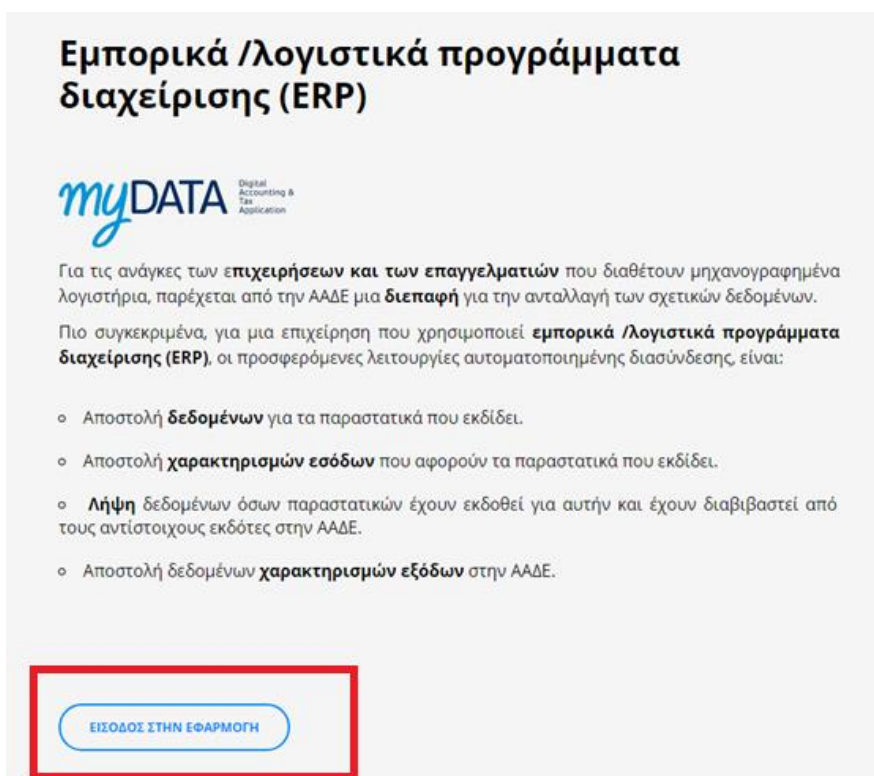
Εμπορικά /λογιστικά προγράμματα διαχείρισης (ERP)

myDATA Digital Accounting & Tax Application

Για τις ανάγκες των επιχειρήσεων και των επαγγελματιών που διαθέτουν μηχανογραφημένα λογιστήρια, παρέχεται από την ΑΑΔΕ μια διεπαφή για την ανταλλαγή των σχετικών δεδομένων.

Πιο συγκεκριμένα, για μια επιχείρηση που χρησιμοποιεί εμπορικά /λογιστικά προγράμματα διαχείρισης (ERP), οι προσφερόμενες λειτουργίες αυτοματοποιημένης διασύνδεσης, είναι:

- Αποστολή δεδομένων για τα παραστατικά που εκδίδει.
- Αποστολή χαρακτηρισμών εσόδων που αφορούν τα παραστατικά που εκδίδει.
- Λήψη δεδομένων όσων παραστατικών έχουν εκδοθεί για αυτήν και έχουν διαβιβαστεί από τους αντίστοιχους εκδότες στην ΑΑΔΕ.
- Αποστολή δεδομένων χαρακτηρισμών εξόδων στην ΑΑΔΕ.

ΕΙΣΟΔΟΣ ΣΤΗΝ ΕΦΑΡΜΟΓΗ